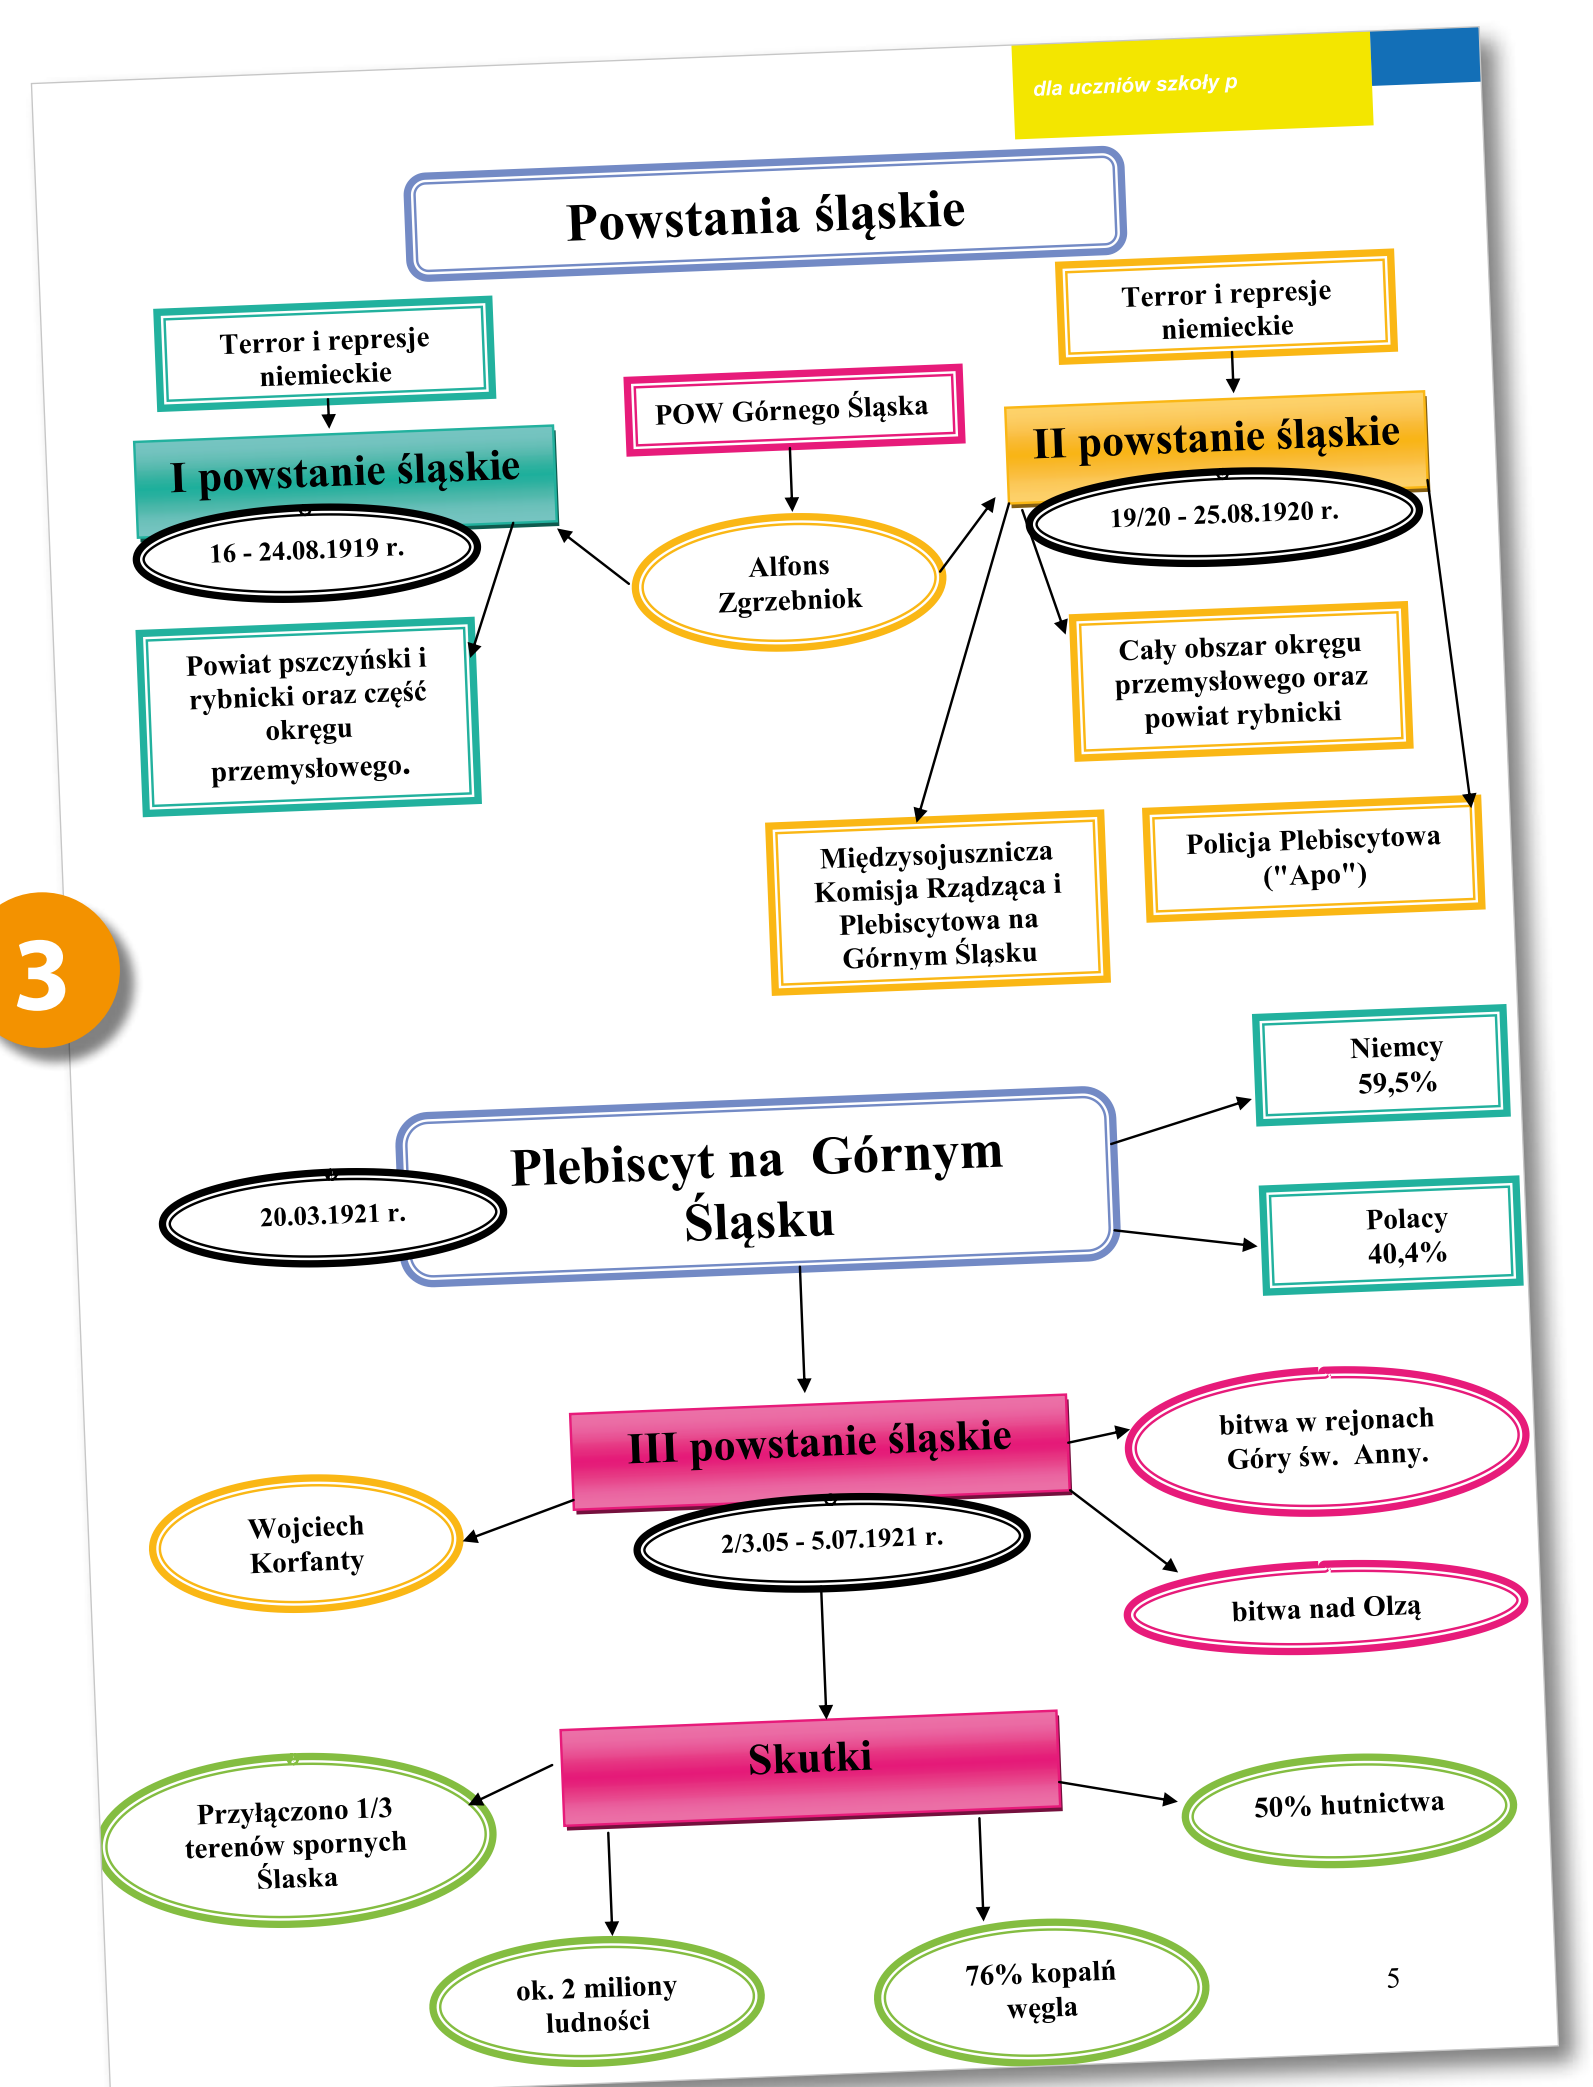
dla uczniów szkoły p

3

Powstania śląskie

Terror i represje niemieckie

Terror i represje niemieckie

POW Górnego Śląska

I powstanie śląskie

16 - 24.08.1919 r.

II powstanie śląskie

19/20 - 25.08.1920 r.

Alfons Zgrzebniok

Powiat pszczyński i rybnicki oraz część okręgu przemysłowego.

Cały obszar okręgu przemysłowego oraz powiat rybnicki

Międzysojusznicza Komisja Rządząca i Plebiscytowa na Górnym Śląsku

Policja Plebiscytowa ("Apo")

Niemcy 59,5%

Plebiscyt na Górnym Śląsku

20.03.1921 r.

Polacy 40,4%

III powstanie śląskie

2/3.05 - 5.07.1921 r.

bitwa w rejonach Góry św. Anny.

Wojciech Korfanty

bitwa nad Olzą

Skutki

Przyłączono 1/3 terenów spornych Śląska

50% hutnictwa

ok. 2 miliony ludności

76% kopalń węgla

5